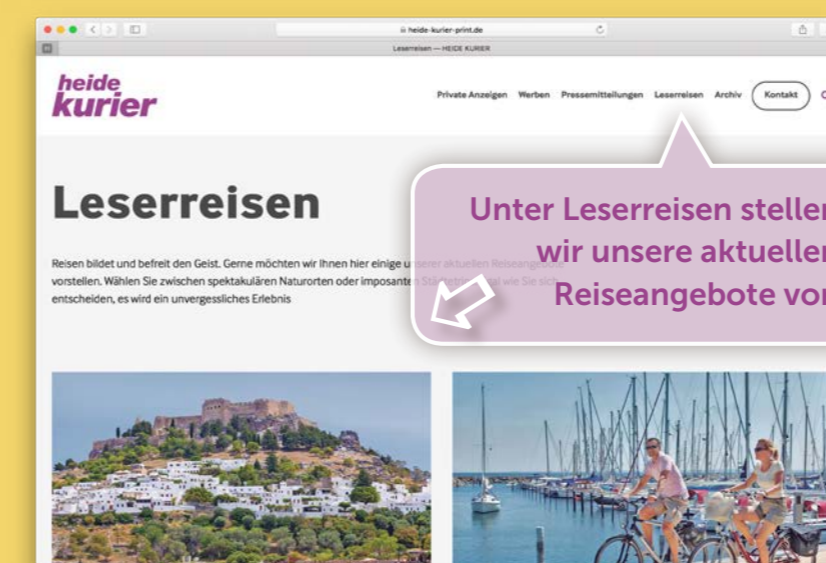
heide-kurier-print.de

Leserreisen — HEIDE KURIER

heide kurier

Private Anzeigen Werben Pressemitteilungen Leserreisen Archiv Kontakt

Leserreisen

Reisen bildet und befreit den Geist. Gerne möchten wir Ihnen hier einige u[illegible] vorstellen. Wählen Sie zwischen spektakulären Naturorten oder imposante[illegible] entscheiden, es wird ein unvergessliches Erlebnis

Unter Leserreisen stellen wir unsere aktuellen Reiseangebote vor